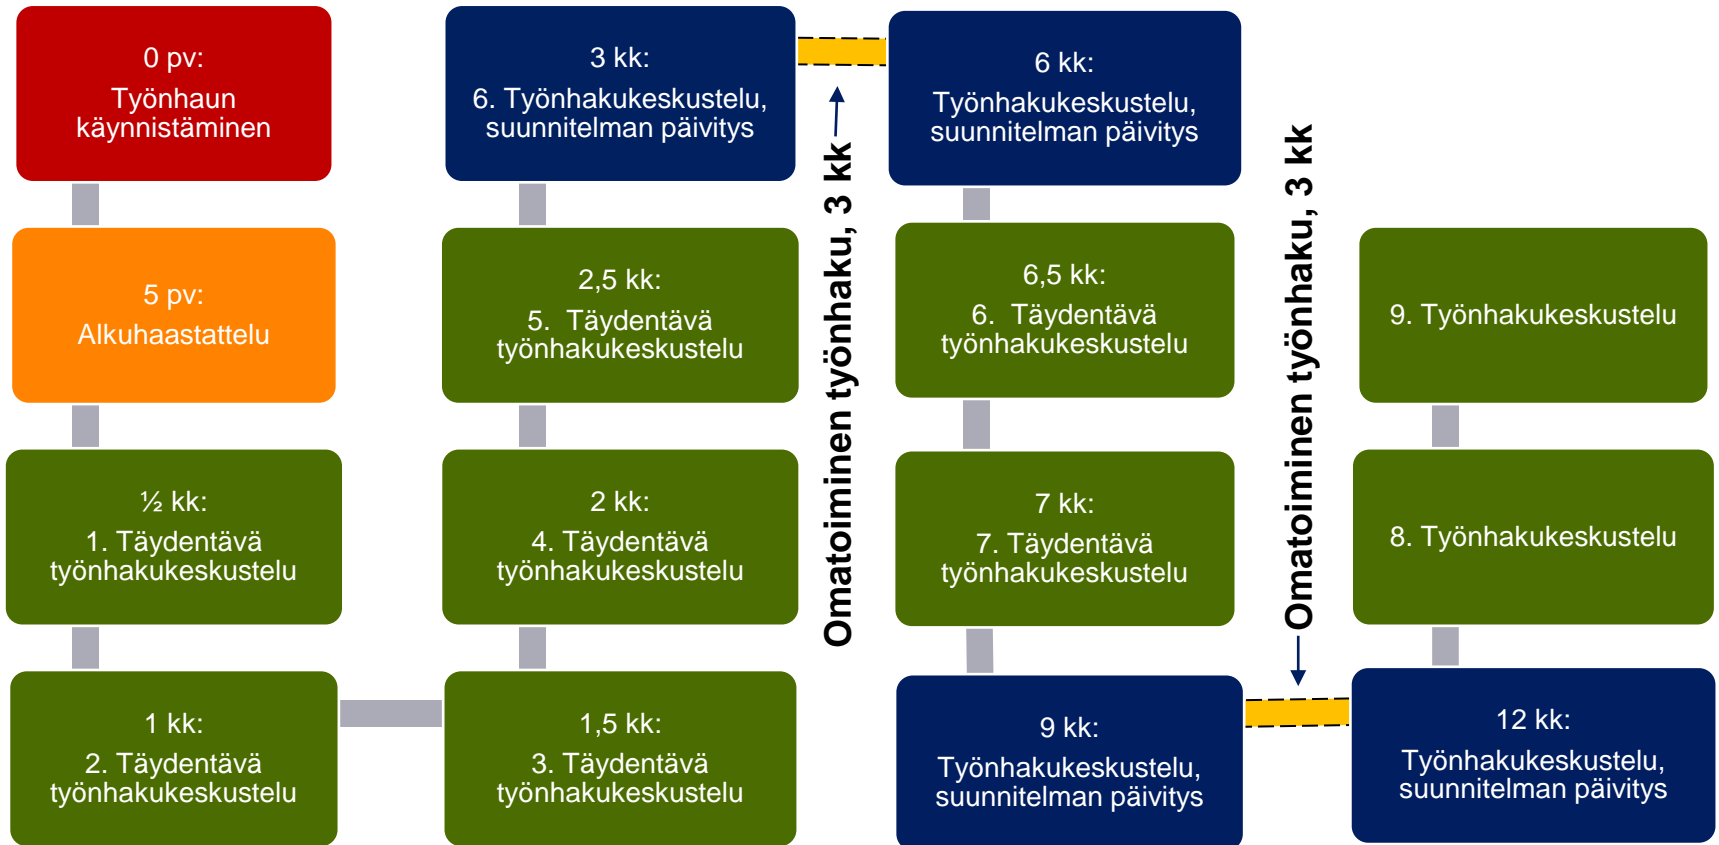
0 pv:
Työnhaun käynnistäminen

5 pv:
Alkuhaastattelu

½ kk:
1. Täydentävä työnhakukeskustelu

1 kk:
2. Täydentävä työnhakukeskustelu

1,5 kk:
3. Täydentävä työnhakukeskustelu

2 kk:
4. Täydentävä työnhakukeskustelu

2,5 kk:
5. Täydentävä työnhakukeskustelu

3 kk:
6. Työnhakukeskustelu, suunnitelman päivitys

Omatoiminen työnhaku, 3 kk

6 kk:
Työnhakukeskustelu, suunnitelman päivitys

6,5 kk:
6. Täydentävä työnhakukeskustelu

7 kk:
7. Täydentävä työnhakukeskustelu

9 kk:
Työnhakukeskustelu, suunnitelman päivitys

Omatoiminen työnhaku, 3 kk

12 kk:
Työnhakukeskustelu, suunnitelman päivitys

8. Työnhakukeskustelu

9. Työnhakukeskustelu